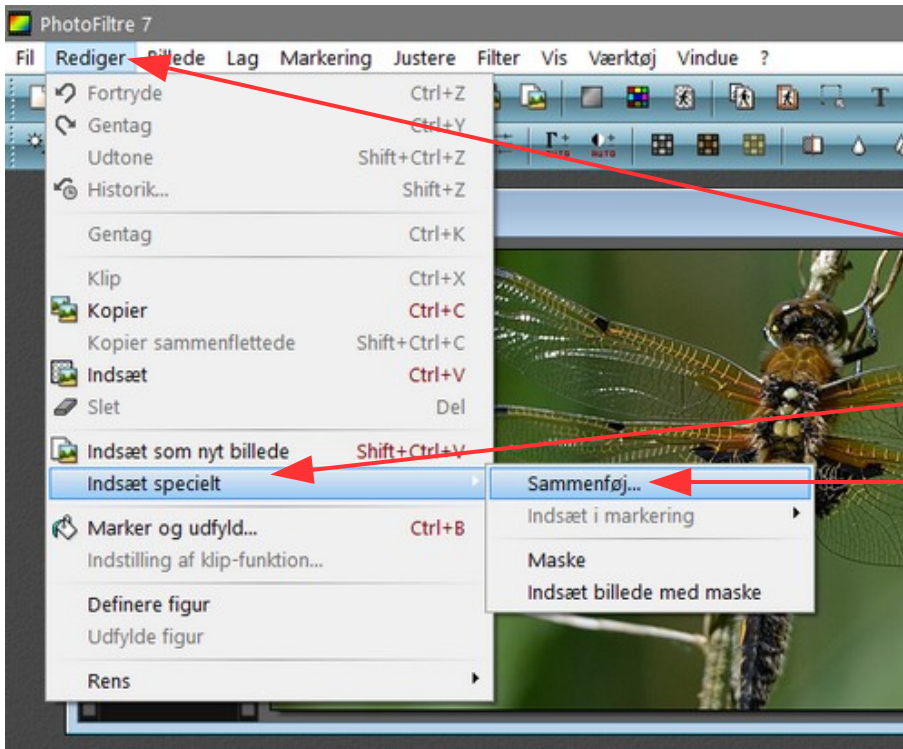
PhotoFiltre 7

Fil Rediger Billede Lag Markering Justere Filter Vis Værktøj Vindue ?

Fortryde Ctrl+Z
Gentag Ctrl+Y
Udtone Shift+Ctrl+Z
Historik... Shift+Z
Gentag Ctrl+K
Klip Ctrl+X
Kopier Ctrl+C
Kopier sammenflettede Shift+Ctrl+C
Indsæt Ctrl+V
Slet Del
Indsæt som nyt billede Shift+Ctrl+V
Indsæt specielt
Marker og udfyld... Ctrl+B
Indstilling af klip-funktion...
Definere figur
Udfylde figur
Rens

Sammenføj...
Indsæt i markering
Maske
Indsæt billede med maske